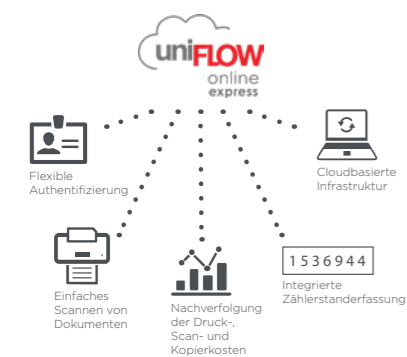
uniFLOW
online
express

Flexible Authentifizierung

Cloudbasierte Infrastruktur

Einfaches Scannen von Dokumenten

Nachverfolgung der Druck-, Scan- und Kopierkosten

1536944

Integrierte Zählerstanderfassung